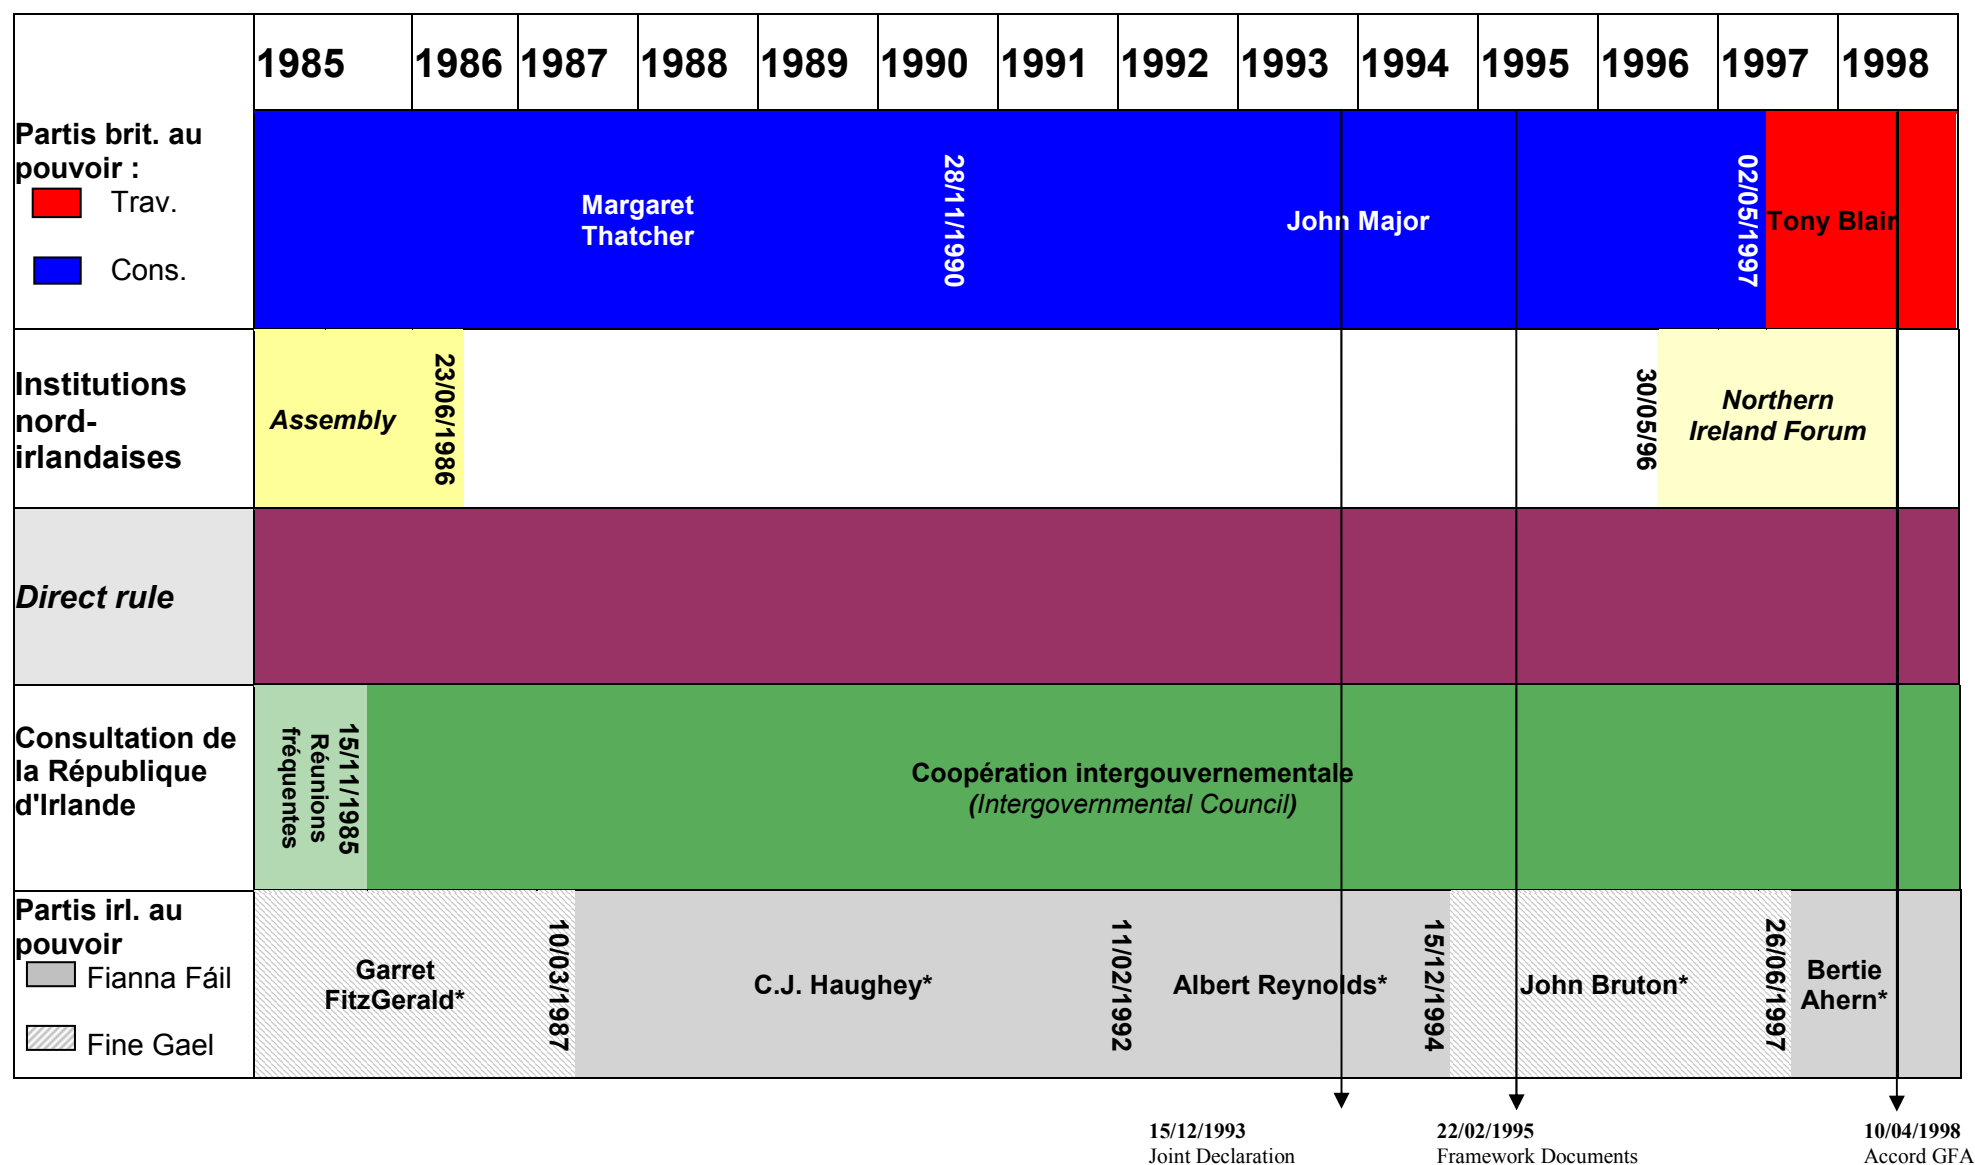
| | 1985 | 1986 | 1987 | 1988 | 1989 | 1990 | 1991 | 1992 | 1993 | 1994 | 1995 | 1996 | 1997 | 1998 |
|---|---|---|---|---|---|---|---|---|---|---|---|---|---|---|
| Partis brit. au pouvoir : Trav. Cons. | Margaret Thatcher 28/11/1990 John Major 02/05/1997 Tony Blair | | | | | | | | | | | | | |
| Institutions nord-irlandaises | Assembly 23/06/1986 | | | | | | | | | | 30/05/96 Northern Ireland Forum | | | |
| Direct rule | | | | | | | | | | | | | | |
| Consultation de la République d'Irlande | 15/11/1985 Réunions fréquentes | Coopération intergouvernementale (Intergovernmental Council) | | | | | | | | | | | | |
| Partis irl. au pouvoir Fianna Fáil Fine Gael | Garret FitzGerald* 10/03/1987 | C.J. Haughey* 11/02/1992 | | | | | | Albert Reynolds* 15/12/1994 | | | John Bruton* 26/06/1997 | | Bertie Ahern* | |

15/12/1993
Joint Declaration

22/02/1995
Framework Documents

10/04/1998
Accord GFA